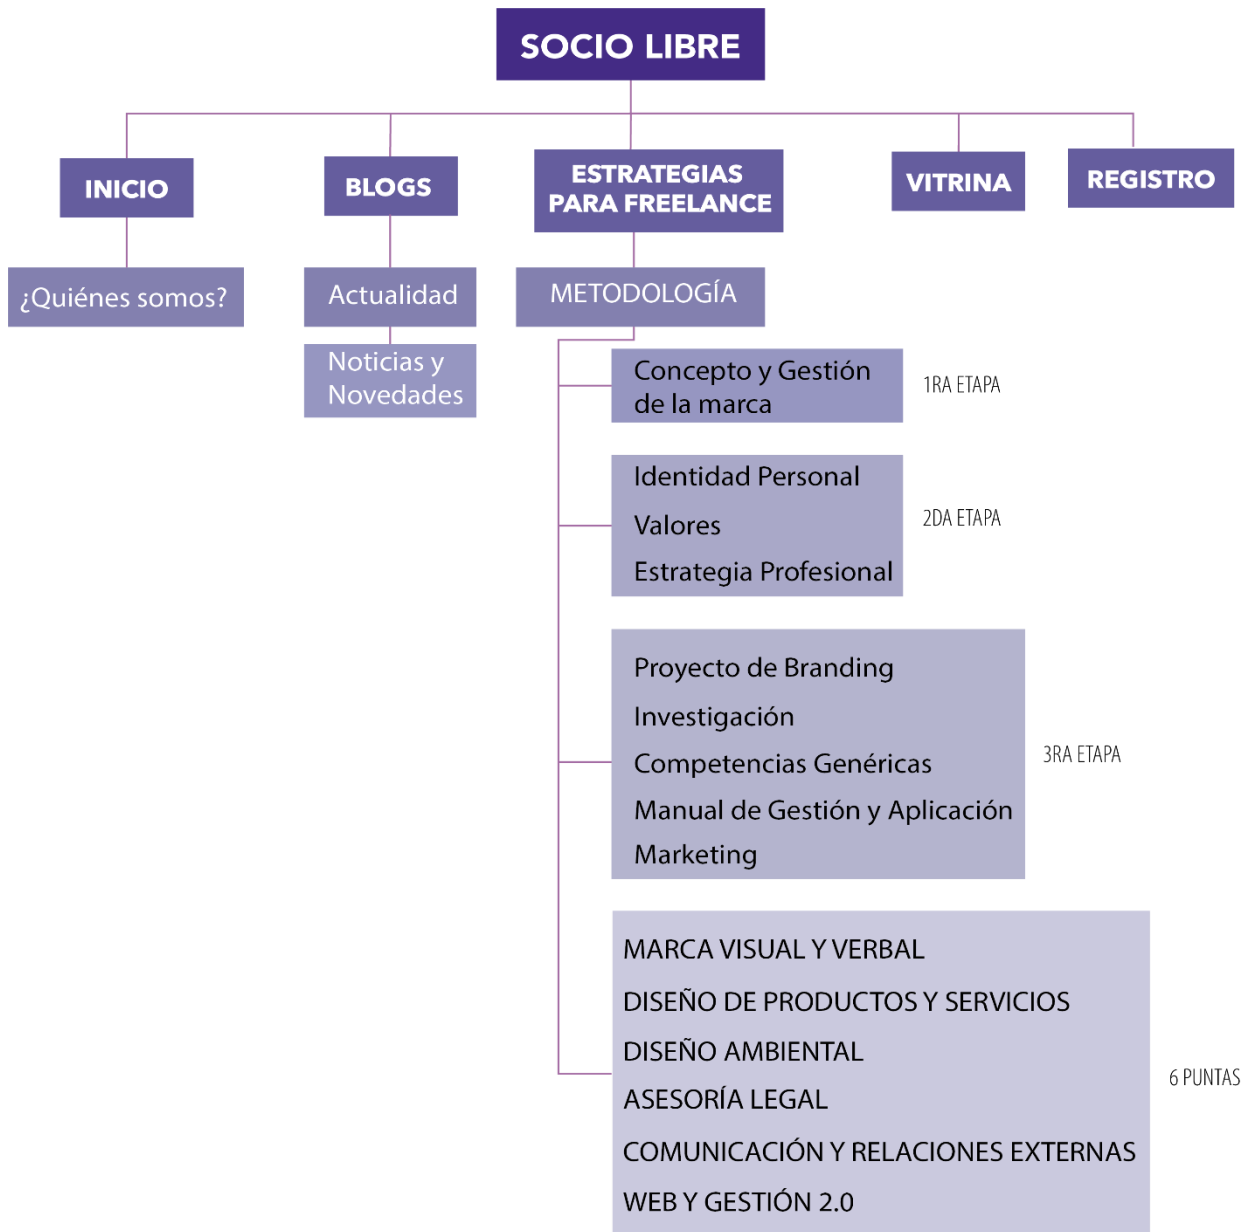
SOCIO LIBRE

INICIO

¿Quiénes somos?

BLOGS

Actualidad

Noticias y Novedades

ESTRATEGIAS PARA FREELANCE

METODOLOGÍA

Concepto y Gestión de la marca

1RA ETAPA

Identidad Personal

Valores

Estrategia Profesional

2DA ETAPA

Proyecto de Branding

Investigación

Competencias Genéricas

Manual de Gestión y Aplicación

Marketing

3RA ETAPA

MARCA VISUAL Y VERBAL

DISEÑO DE PRODUCTOS Y SERVICIOS

DISEÑO AMBIENTAL

ASESORÍA LEGAL

COMUNICACIÓN Y RELACIONES EXTERNAS

WEB Y GESTIÓN 2.0

6 PUNTAS

VITRINA

REGISTRO